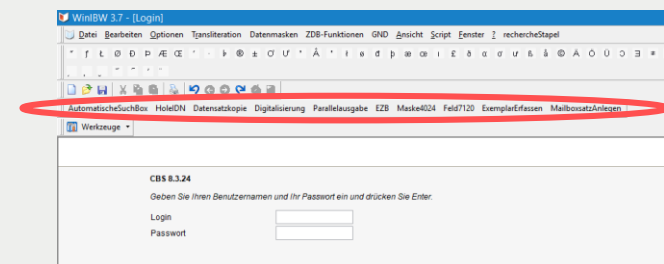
WinIBW 3.7 - [Login]

Datei Bearbeiten Optionen Transliteration Datenmasken ZDB-Funktionen GND Ansicht Script Fenster ? rechercheStapel

AutomatischeSuchBox HoleIDN Datensatzkopie Digitalisierung Parallelausgabe EZB Maske4024 Feld7120 ExemplarErfassen MailboxsatzAnlegen

Werkzeuge

CBS 8.3.24

Geben Sie Ihren Benutzernamen und Ihr Passwort ein und drücken Sie Enter.

Login

Passwort